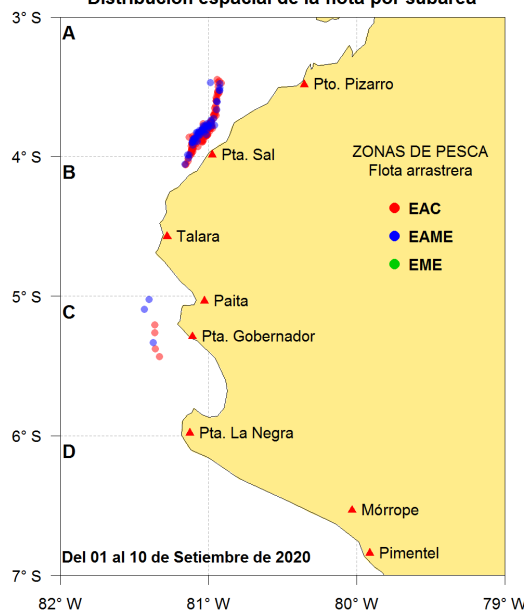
Distribución espacial de la flota por subárea

3° S
4° S
5° S
6° S
7° S

A
B
C
D

Pto. Pizarro
Pta. Sal
Talara
Paita
Pta. Gobernador
Pta. La Negra
Mórrope
Pimentel

ZONAS DE PESCA
Flota arrastrera
EAC
EAME
EME

Del 01 al 10 de Setiembre de 2020

82° W
81° W
80° W
79° W